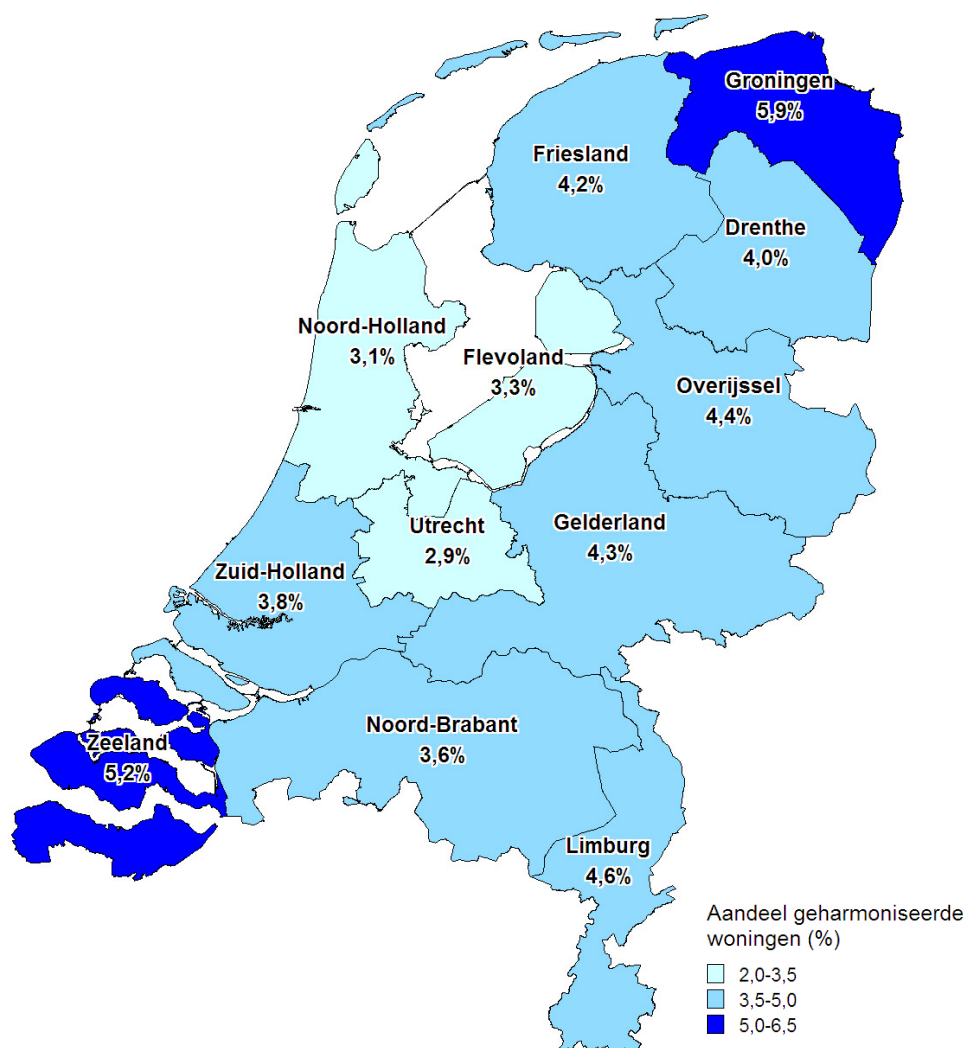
Groningen
5,9%

Friesland
4,2%

Drenthe
4,0%

Noord-Holland
3,1%

Flevoland
3,3%

Overijssel
4,4%

Utrecht
2,9%

Gelderland
4,3%

Zuid-Holland
3,8%

Noord-Brabant
3,6%

Zeeland
5,2%

Limburg
4,6%

Aandeel geharmoniseerde woningen (%)

2,0-3,5
3,5-5,0
5,0-6,5